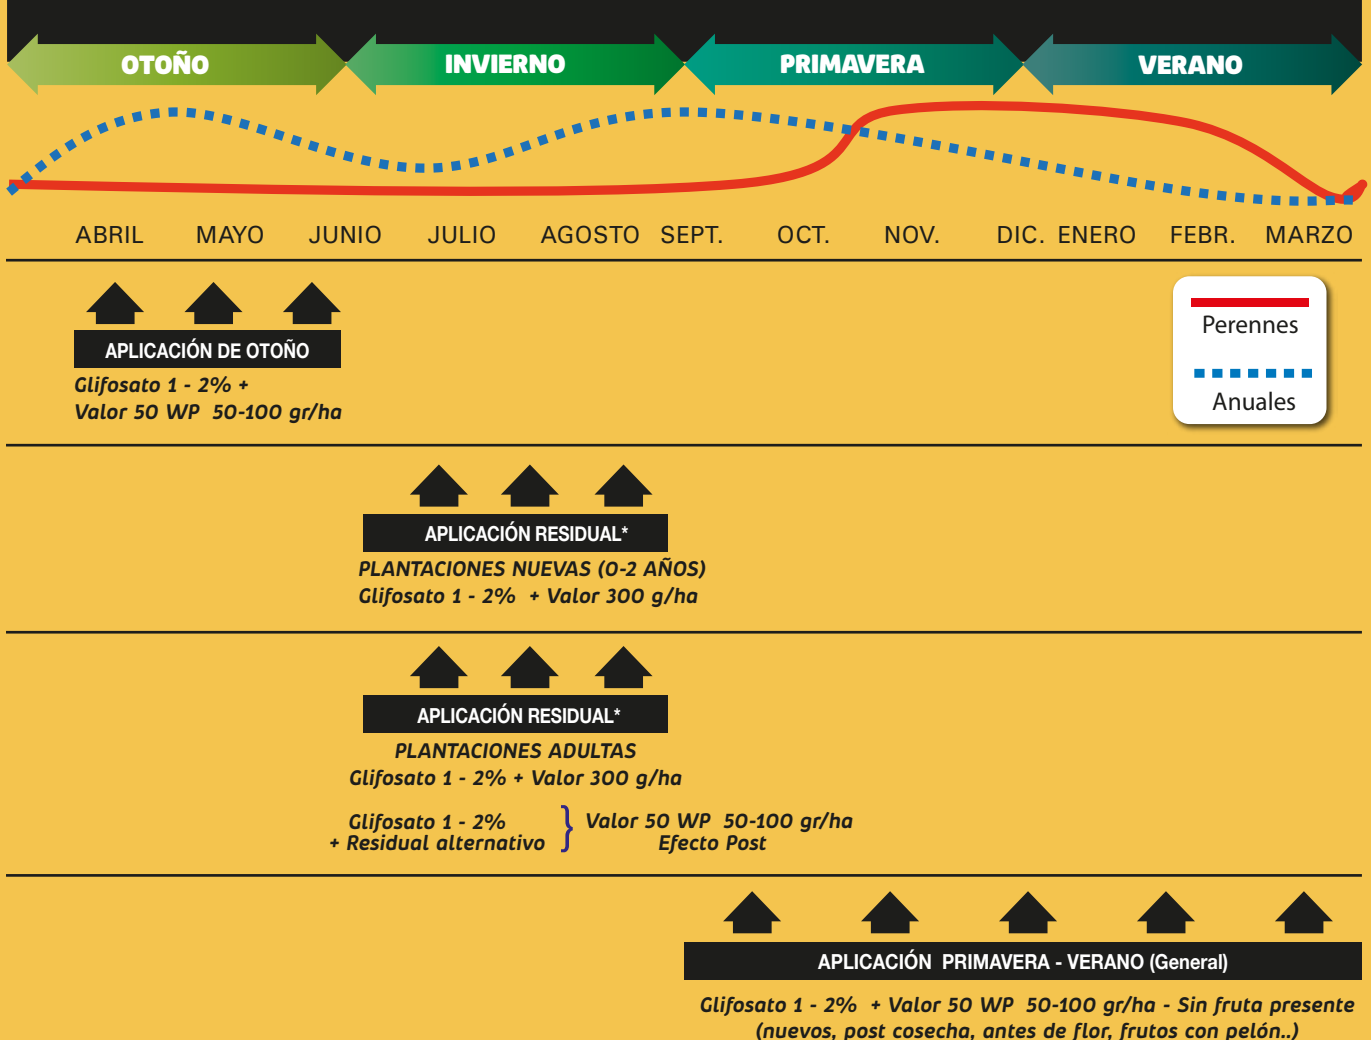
OTOÑO INVIERNO PRIMAVERA VERANO

ABRIL MAYO JUNIO JULIO AGOSTO SEPT. OCT. NOV. DIC. ENERO FEBR. MARZO

APLICACIÓN DE OTOÑO
Glifosato 1 - 2% +
Valor 50 WP 50-100 gr/ha

Perennes
Anuales

APLICACIÓN RESIDUAL*
PLANTACIONES NUEVAS (0-2 AÑOS)
Glifosato 1 - 2% + Valor 300 g/ha

APLICACIÓN RESIDUAL*
PLANTACIONES ADULTAS
Glifosato 1 - 2% + Valor 300 g/ha

Glifosato 1 - 2%
+ Residual alternativo
Valor 50 WP 50-100 gr/ha
Efecto Post

APLICACIÓN PRIMAVERA - VERANO (General)
Glifosato 1 - 2% + Valor 50 WP 50-100 gr/ha - Sin fruta presente
(nuevos, post cosecha, antes de flor, frutos con pelón..)